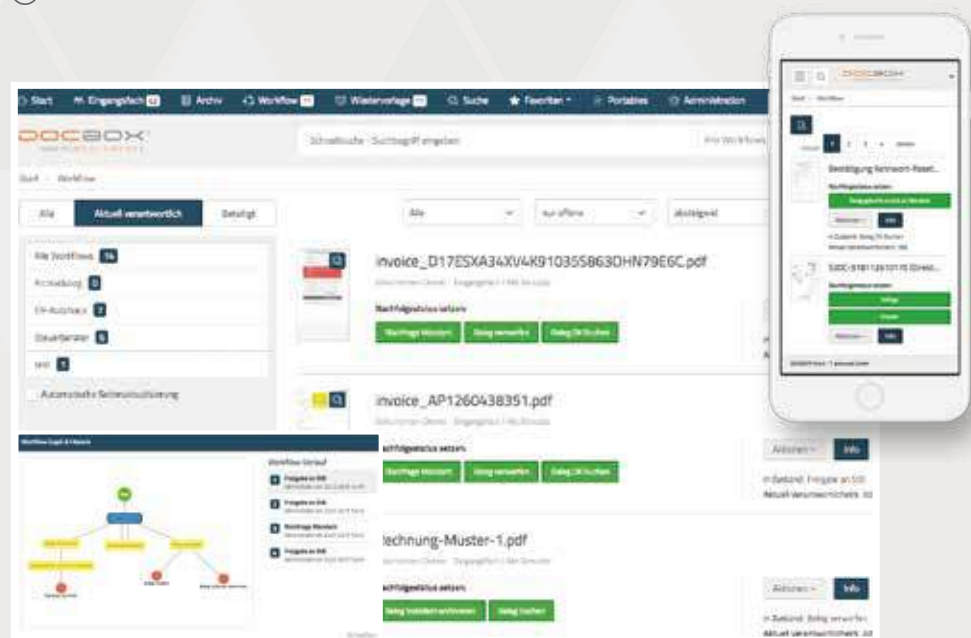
Start Eingangsfach Archiv Workflow Wiedervorlage Suche Favoriten Portables Administration

DOCBOX

Schnellsuche - Suchbegriff eingeben

Start / Workflow

Alle Aktuell verantwortlich Beteiligt

Alle nur offene absteigend

Alle Workflows 14
Archivierung 0
ER-Ausgaben 2
Steuerberater 6
test 1

Automatische Seitenaktualisierung

invoice_D17ESXA34XV4K91035S863DHN79E6C.pdf

Nachfolgestatus setzen:
Rückfrage Mandant Beleg verwerfen Beleg DR buchen

invoice_AP1260438351.pdf

Nachfolgestatus setzen:
Rückfrage Mandant Beleg verwerfen Beleg DR buchen

Aktionen Info
In Zustand: Freigabe an StB
Aktuell verantwortlich: All

Rechnung-Muster-1.pdf

Nachfolgestatus setzen:
Beleg erneut bearbeiten Beleg buchen

Aktionen Info
In Zustand: Beleg verwerfen
Aktuell verantwortlich: All

Workflow Log & Historie

Workflow-Verlauf
Freigabe an StB
Freigabe an StB
Rückfrage Mandant
Freigabe an StB

DOCBOX

Start / Workflow

Bestätigung Kennwort-Reset...
Nachfolgestatus setzen:
Aktionen Info

Bestätigung Kennwort-Reset...
Nachfolgestatus setzen:
Aktionen Info